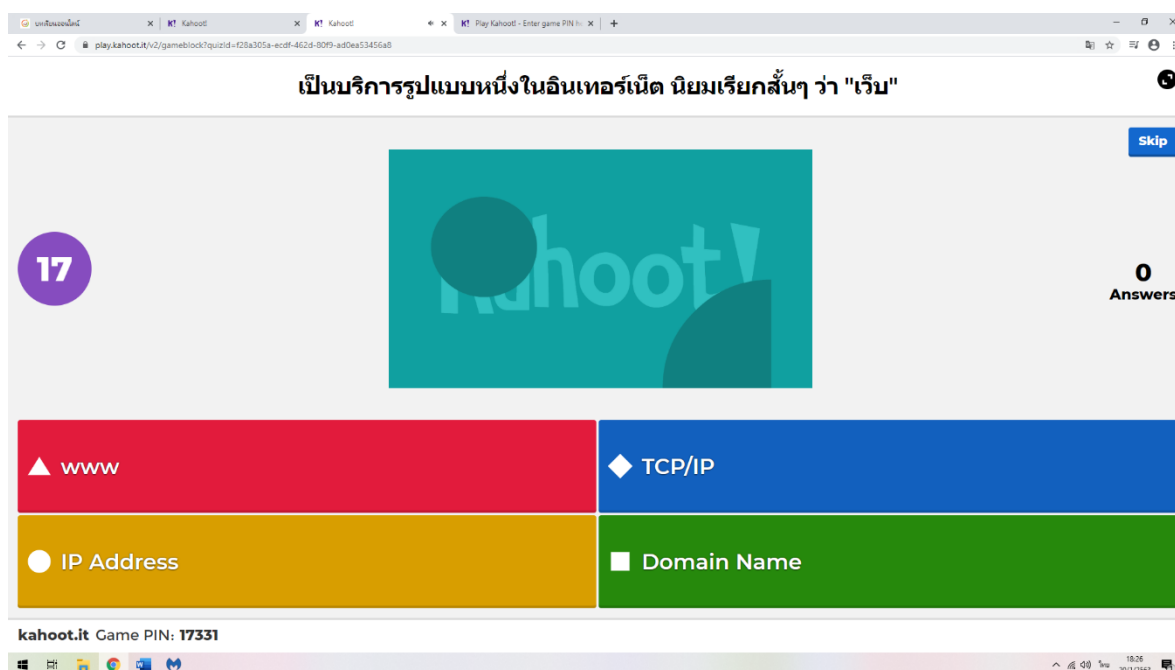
บทเรียนออนไลน์ | Kahoot! | Kahoot! | Play Kahoot! - Enter game PIN he

play.kahoot.it/v2/gameblock?quizId=f28a305a-ecdf-462d-80f9-ad0ea53456a8

เป็นบริการรูปแบบหนึ่งในอินเทอร์เน็ต นิยมเรียกสั้นๆ ว่า "เว็บ"

Skip

17

Kahoot!

0
Answers

www

TCP/IP

IP Address

Domain Name

kahoot.it Game PIN: 17331

ไทย 18:26